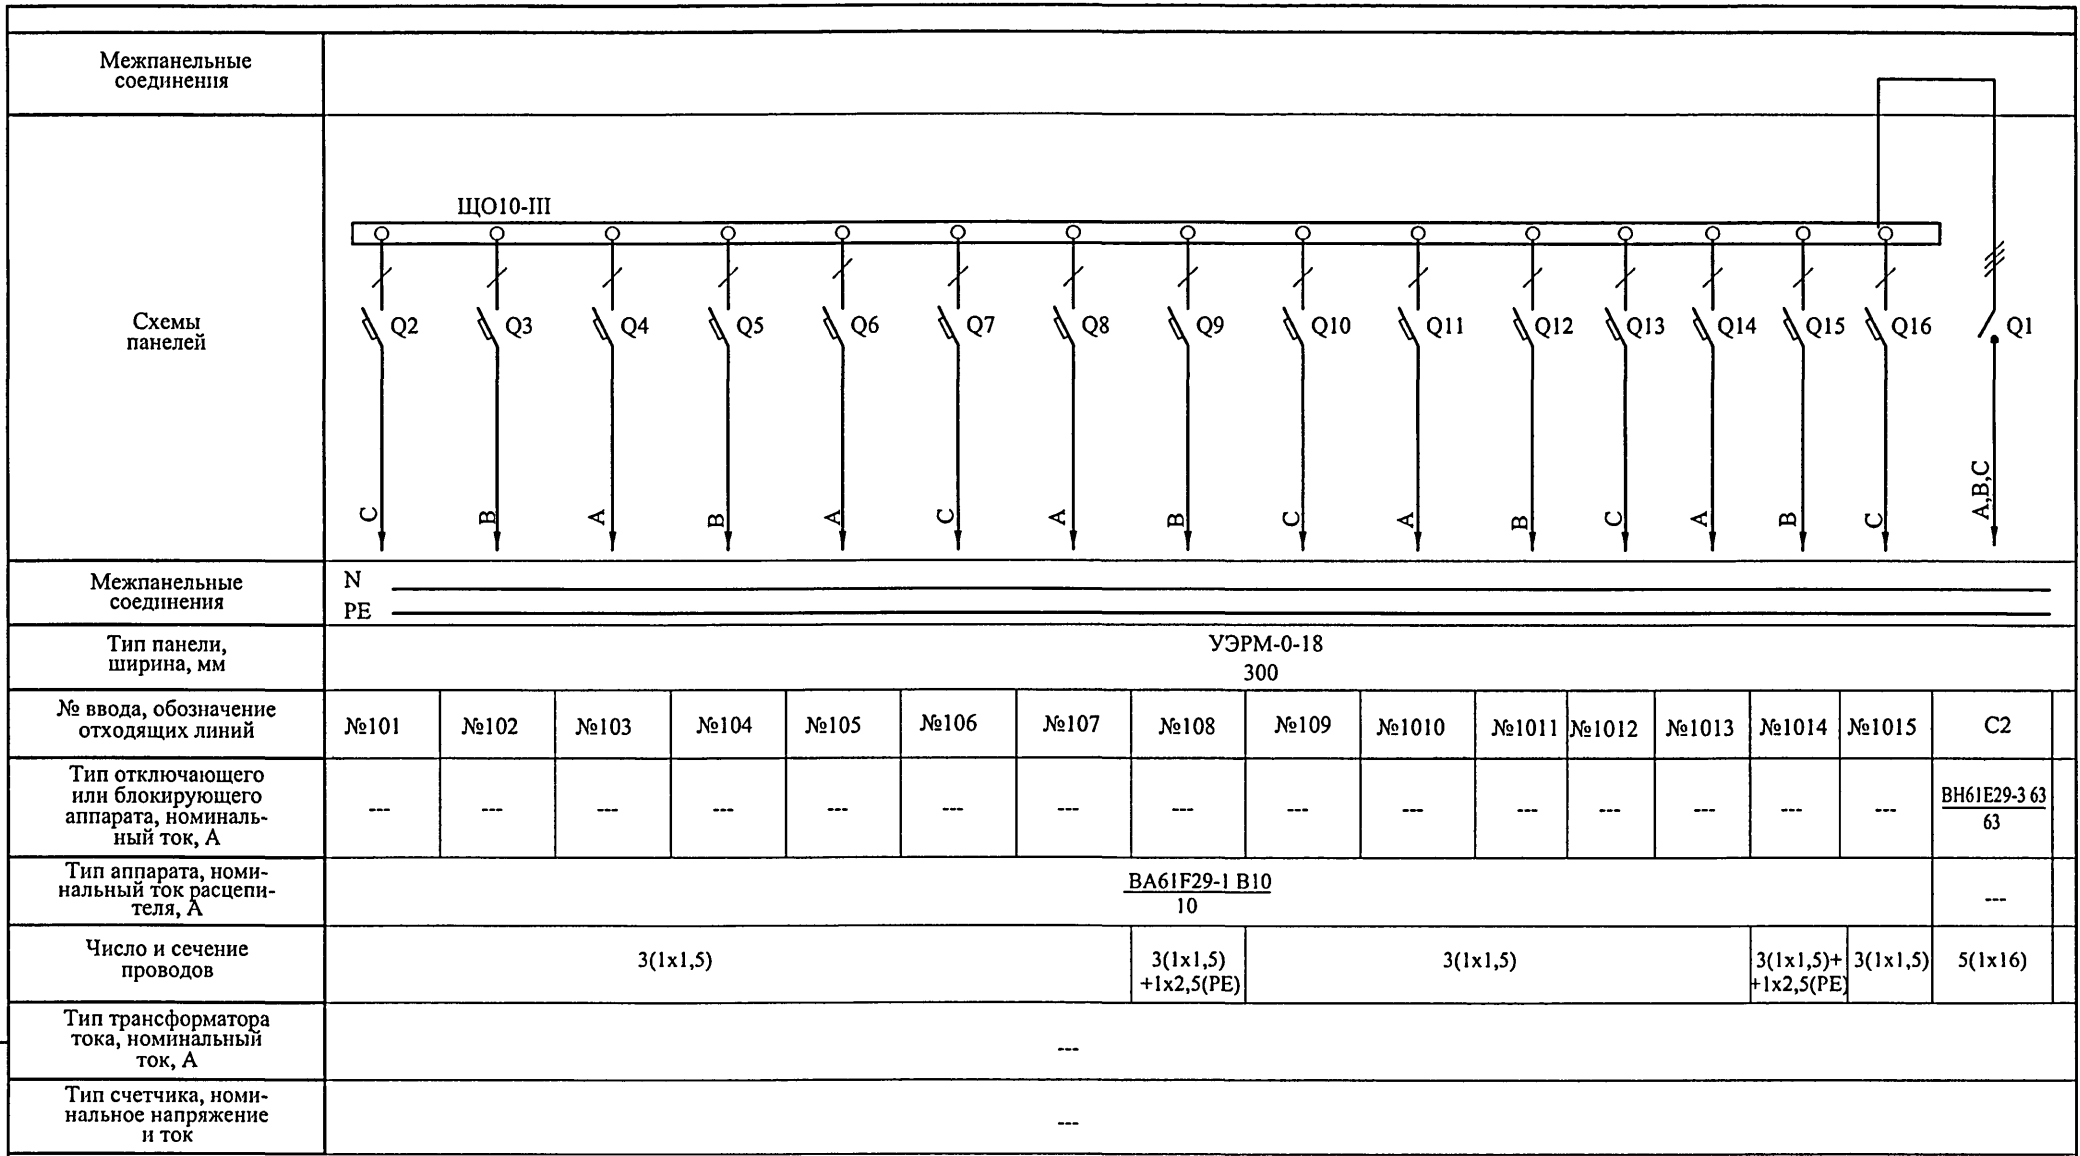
| | |
|---|---|
| Межпанельные соединения | |
| Схемы панелей | ЩО10-III Q2 Q3 Q4 Q5 Q6 Q7 Q8 Q9 Q10 Q11 Q12 Q13 Q14 Q15 Q16 Q1 C B A B A C A B C A B C A B C A,B,C |
| Межпанельные соединения | N PE |
| Тип панели, ширина, мм | УЭРМ-0-18 300 |

| № ввода, обозначение отходящих линий | №101 | №102 | №103 | №104 | №105 | №106 | №107 | №108 | №109 | №1010 | №1011 | №1012 | №1013 | №1014 | №1015 | C2 |
|---|---|---|---|---|---|---|---|---|---|---|---|---|---|---|---|---|
| Тип отключающего или блокирующего аппарата, номинальный ток, А | --- | --- | --- | --- | --- | --- | --- | --- | --- | --- | --- | --- | --- | --- | --- | $\frac{\text{ВН61Е29-3 63}}{63}$ |
| Тип аппарата, номинальный ток расцепителя, А | $\frac{\text{ВА61F29-1 B10}}{10}$ | | | | | | | | | | | | | | | --- |
| Число и сечение проводов | 3(1x1,5) | | | | | | | 3(1x1,5) +1x2,5(PE) | 3(1x1,5) | | | | | 3(1x1,5)+ +1x2,5(PE) | 3(1x1,5) | 5(1x16) |
| Тип трансформатора тока, номинальный ток, А | --- | | | | | | | | | | | | | | | |
| Тип счетчика, номинальное напряжение и ток | --- | | | | | | | | | | | | | | | |